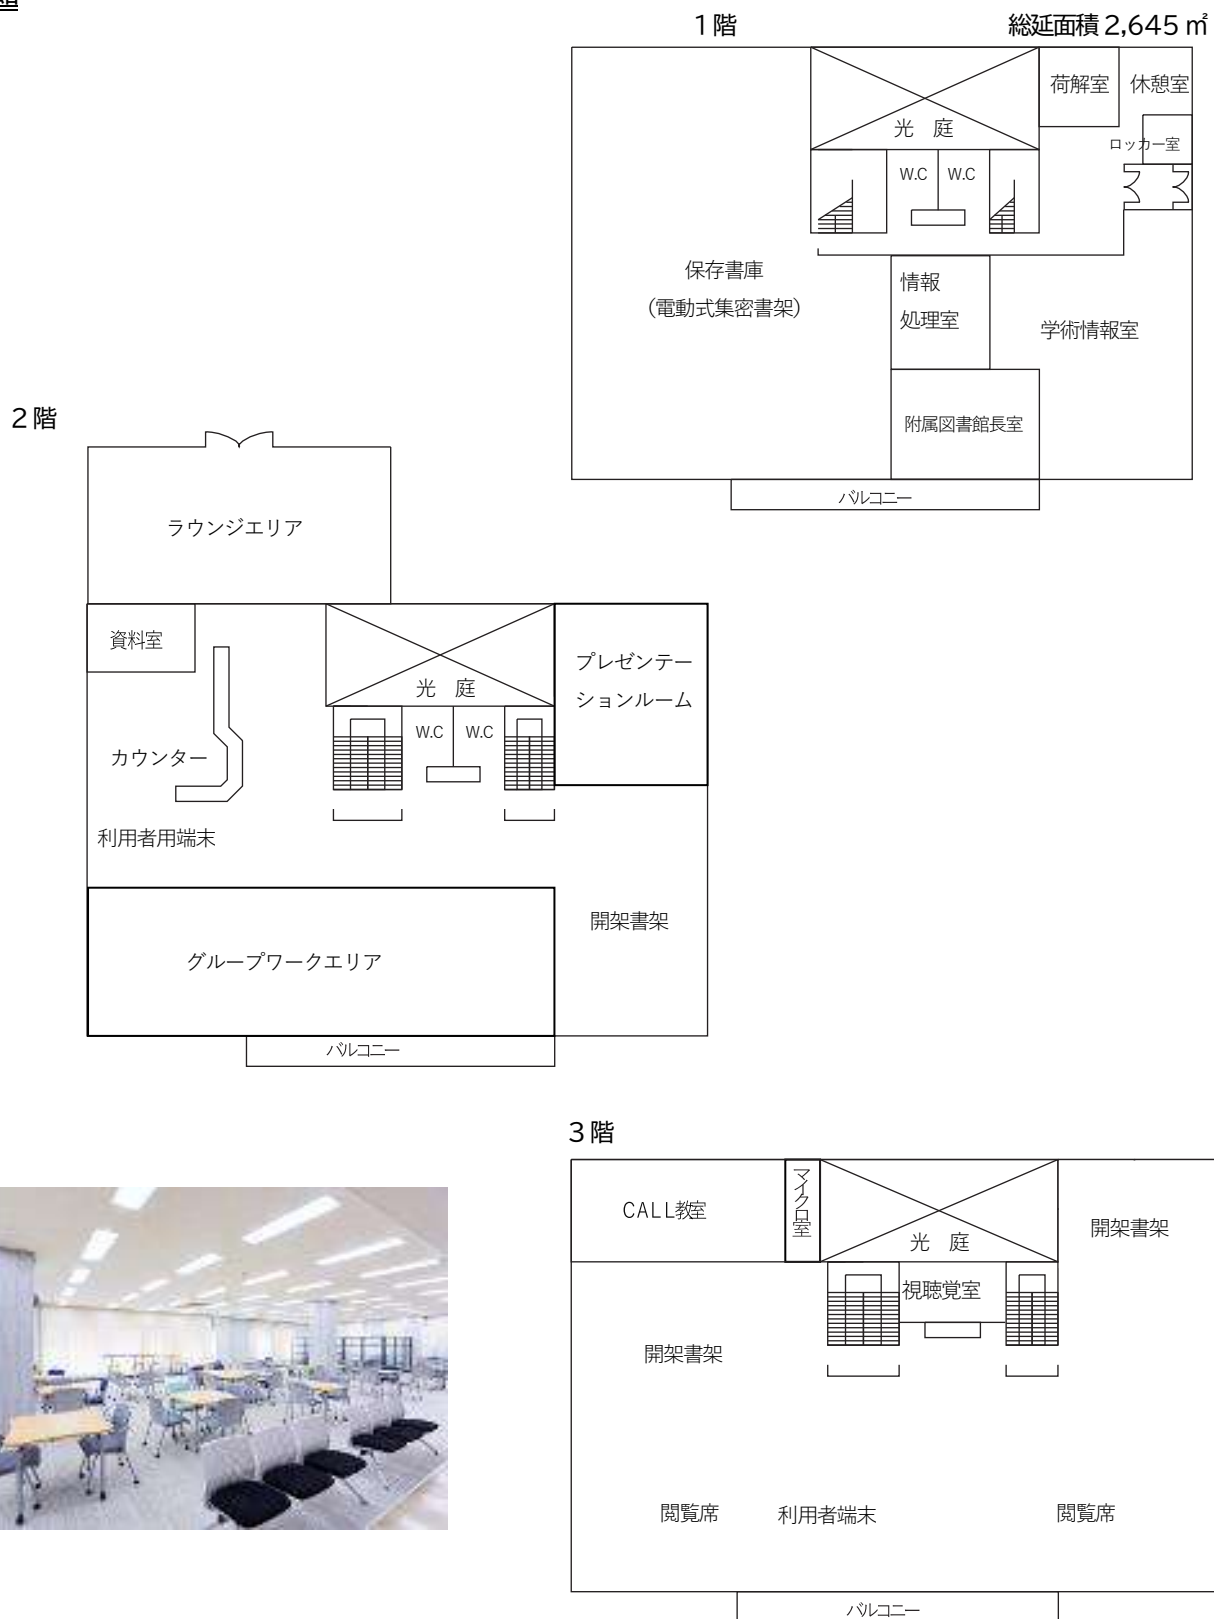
1階

総延面積 2,645 ㎡

光 庭

荷解室

休憩室

ロッカー室

W.C

W.C

保存書庫
(電動式集密書架)

情報
処理室

学術情報室

附属図書館長室

バルコニー

2階

ラウンジエリア

資料室

光 庭

プレゼンテーションルーム

W.C

W.C

カウンター

利用者用端末

開架書架

グループワークエリア

バルコニー

3階

CALL教室

マイクロ室

光 庭

開架書架

視聴覚室

開架書架

閲覧席

利用者端末

閲覧席

バルコニー